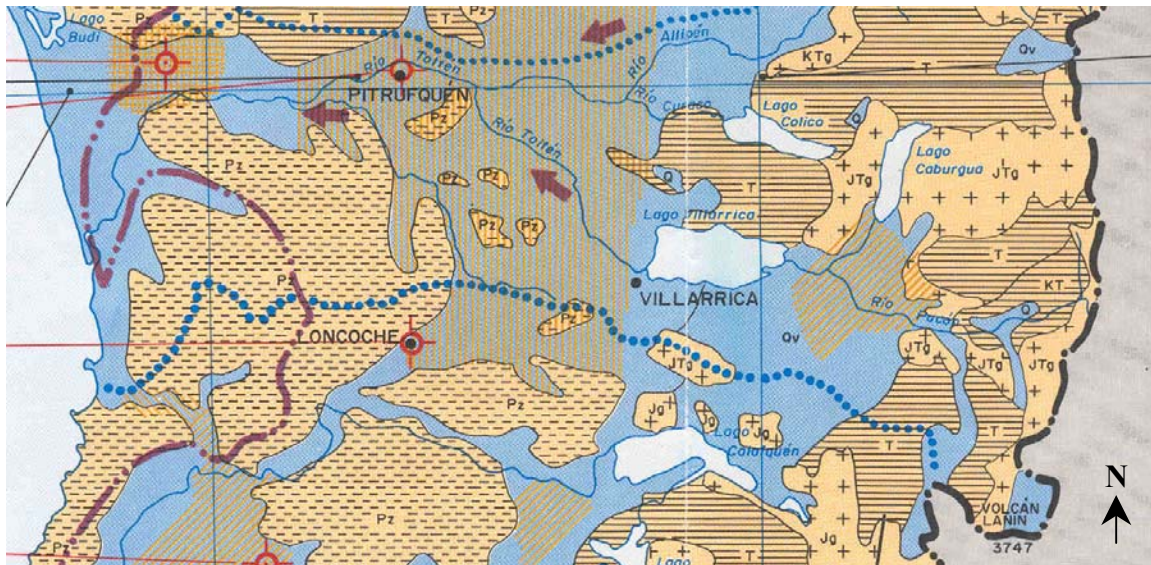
Lago Budi
Pz
T
Pz
T
Qv
KTg
Río Allipen
PITRUFQUEN
Río Toltén
Río Cruces
Lago Colico
Lago Caburgua
JTg
Pz
Río Toltén
Pz
Pz
Q
T
Pz
Pz
Lago Villarrica
JTg
Pz
VILLARRICA
KT
Río Pucón
Pz
Qv
LONCOCHE
JTg
JTg
JTg
JTg
Pz
Jg
Jg
Jg
Lago Calafquén
T
T
N
Pz
Pz
VOLCAN LANIN
3747
Jg
Lago
Pz